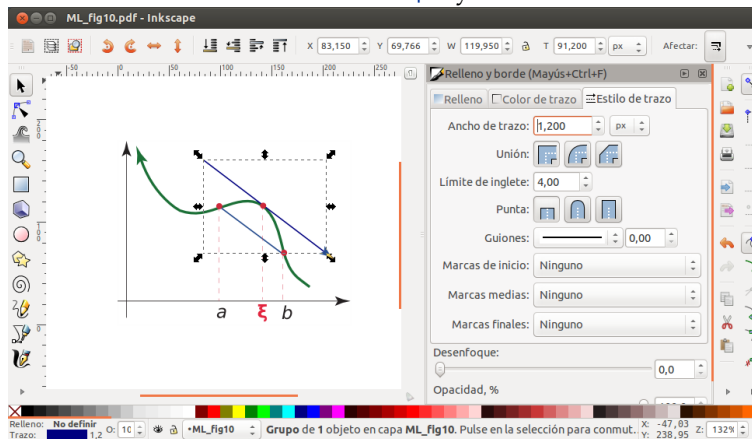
ML_fig10.pdf - Inkscape

X 83,150 Y 69,766 W 119,950 T 91,200 px Afectar:

|-50 |0 |50 |100 |150 |200

Relleno y borde (Mayús+Ctrl+F)

Relleno | Color de trazo | Estilo de trazo

Ancho de trazo: 1,200 px

Unión:

Límite de inglete: 4,00

Punta:

Guiones: 0,00

Marcas de inicio: Ninguno

Marcas medias: Ninguno

Marcas finales: Ninguno

Desenfoque:

0,0

Opacidad, %

a ξ b

Relleno: No definir
Trazo: 1,2 O: 10 •ML_fig10 Grupo de 1 objeto en capa ML_fig10. Pulse en la selección para conmut. X: -47,03 Y: 238,95 Z: 132%